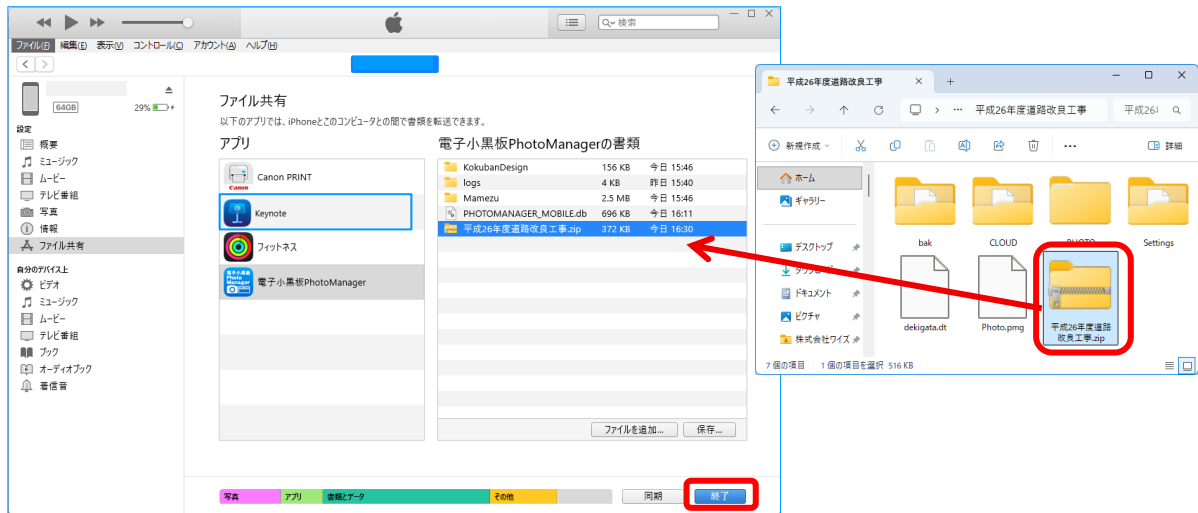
検索

ファイル(F) 編集(E) 表示(V) コントロール(C) アカウント(A) ヘルプ(H)

64GB 29%

設定
概要
ミュージック
ムービー
テレビ番組
写真
情報
ファイル共有

自分のデバイス上
ビデオ
ミュージック
ムービー
テレビ番組
ブック
オーディオブック
着信音

ファイル共有
以下のアプリでは、iPhoneとこのコンピュータとの間で書類を転送できます。

アプリ
Canon PRINT
Keynote
フィットネス
電子小黒板PhotoManager

電子小黒板PhotoManagerの書類

| | | |
|---|---|---|
| KokubanDesign | 156 KB | 今日 15:46 |
| logs | 4 KB | 昨日 15:40 |
| Mamezu | 2.5 MB | 今日 15:46 |
| PHOTOMANAGER_MOBILE.db | 696 KB | 今日 16:11 |
| 平成26年度道路改良工事.zip | 372 KB | 今日 16:30 |

ファイルを追加... 保存...

写真 アプリ 書類とデータ その他 同期 終了

平成26年度道路改良工事
平成26年度道路改良工事 平成26
新規作成 詳細
ホーム
ギャラリー
デスクトップ
ダウンロード
ドキュメント
ピクチャ
株式会社ワイズ
bak CLOUD PHOTO Settings
dekigata.dt Photo.pmg 平成26年度道路改良工事.zip
7 個の項目 1 個の項目を選択 516 KB